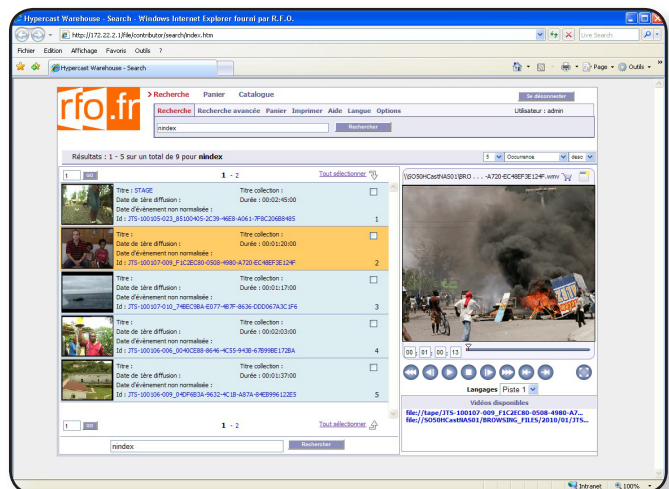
Hypercast Warehouse - Search - Windows Internet Explorer fourni par R.F.O.

http://172.22.2.1/file/contributor/search/index.htm

Live Search

Fichier Edition Affichage Favoris Outils ?

Hypercast Warehouse - Search

Page Outils

rfo.fr

> Recherche Panier Catalogue

Se déconnecter

Recherche Recherche avancée Panier Imprimer Aide Langue Options

Utilisateur : admin

nindex

Rechercher

Résultats : 1 - 5 sur un total de 9 pour nindex

5 Occurrence. desc

1 GO

1 - 2

Tout sélectionner

Titre : STAGE
Date de 1ère diffusion :
Date d'événement non normalisée :
Id : JTS-100105-023_85100405-2C39-46E8-A061-7F8C206B8485

Titre collection :
Durée : 00:02:45:00

1

Titre :
Date de 1ère diffusion :
Date d'événement non normalisée :
Id : JTS-100107-009_F1C2EC80-0508-4980-A720-EC48EF3E124F

Titre collection :
Durée : 00:01:20:00

2

Titre :
Date de 1ère diffusion :
Date d'événement non normalisée :
Id : JTS-100107-010_74BEC9BA-E077-487F-8636-DDD067A3C1F6

Titre collection :
Durée : 00:01:17:00

3

Titre :
Date de 1ère diffusion :
Date d'événement non normalisée :
Id : JTS-100106-006_0040CE88-8646-4C55-9438-67B99BE172BA

Titre collection :
Durée : 00:02:03:00

4

Titre :
Date de 1ère diffusion :
Date d'événement non normalisée :
Id : JTS-100106-009_04DF6B3A-9632-4C1B-A87A-84EB996122E5

Titre collection :
Durée : 00:01:37:00

5

1 GO

1 - 2

Tout sélectionner

nindex

Rechercher

\\SO50HCastNAS01\BRO... -A720-EC48EF3E124F.wmv

00 : 01 : 00 : 13

Langages Piste 1

Vidéos disponibles

file://tape/JTS-100107-009_F1C2EC80-0508-4980-A7...
file://SO50HCastNAS01/BROWSING_FILES/2010/01/JTS...

Intranet 100%